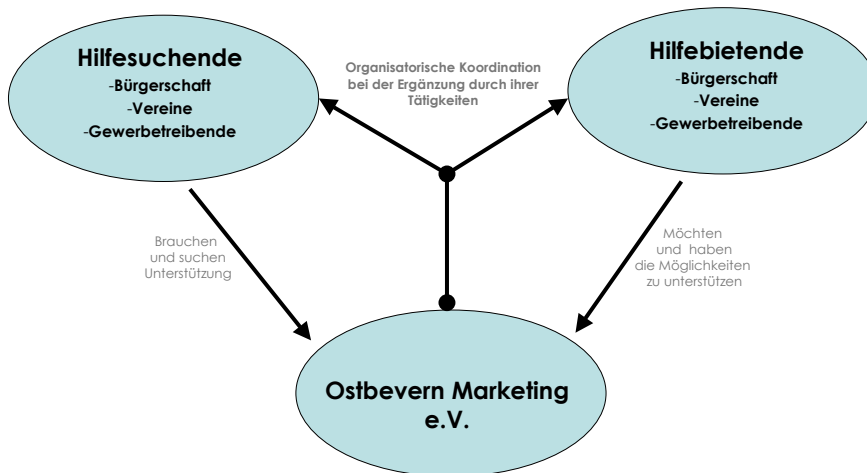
Hilfesuchende
-Bürgerschaft
-Vereine
-Gewerbetreibende

Organisatorische Koordination bei der Ergänzung durch ihrer Tätigkeiten

Hilfebietende
-Bürgerschaft
-Vereine
-Gewerbetreibende

Brauchen und suchen Unterstützung

Möchten und haben die Möglichkeiten zu unterstützen

Ostbevern Marketing e.V.